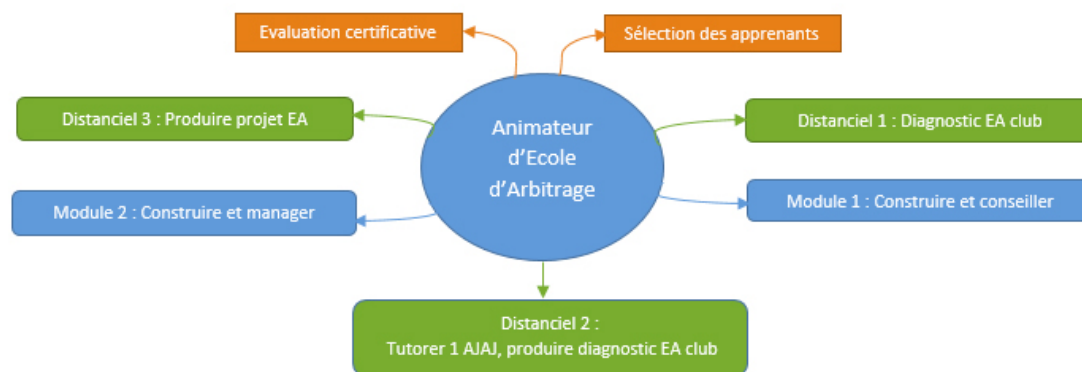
Evaluation certificative

Sélection des apprenants

Distanciel 3 : Produire projet EA

Animateur d'Ecole d'Arbitrage

Distanciel 1 : Diagnostic EA club

Module 2 : Construire et manager

Module 1 : Construire et conseiller

Distanciel 2 : Tutorer 1 AJAJ, produire diagnostic EA club